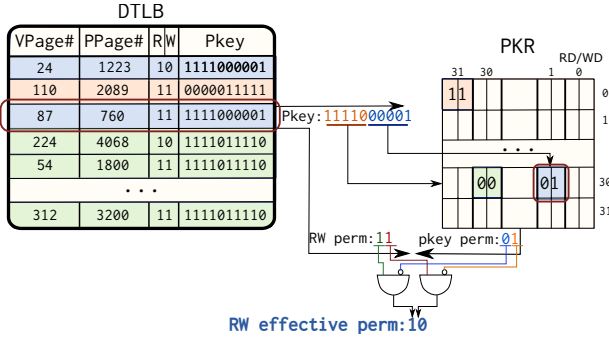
DTLB

| VPage# | PPage# | R | W | Pkey |
|---|---|---|---|---|
| 24 | 1223 | 10 | | 1111000001 |
| 110 | 2089 | 10 | | 0000011111 |
| 87 | 760 | 11 | | 1111000001 |
| 224 | 4068 | 10 | | 1111011110 |
| 54 | 1800 | 11 | | 1111011110 |
| ... | | | | |
| 312 | 3200 | 10 | | 1111011110 |

PKR

RD/WD

31 30 1 0

11

0

1

...

00

01

30

31

Pkey: 1111000001

RW perm: 11

pkey perm: 01

RW effective perm: 10